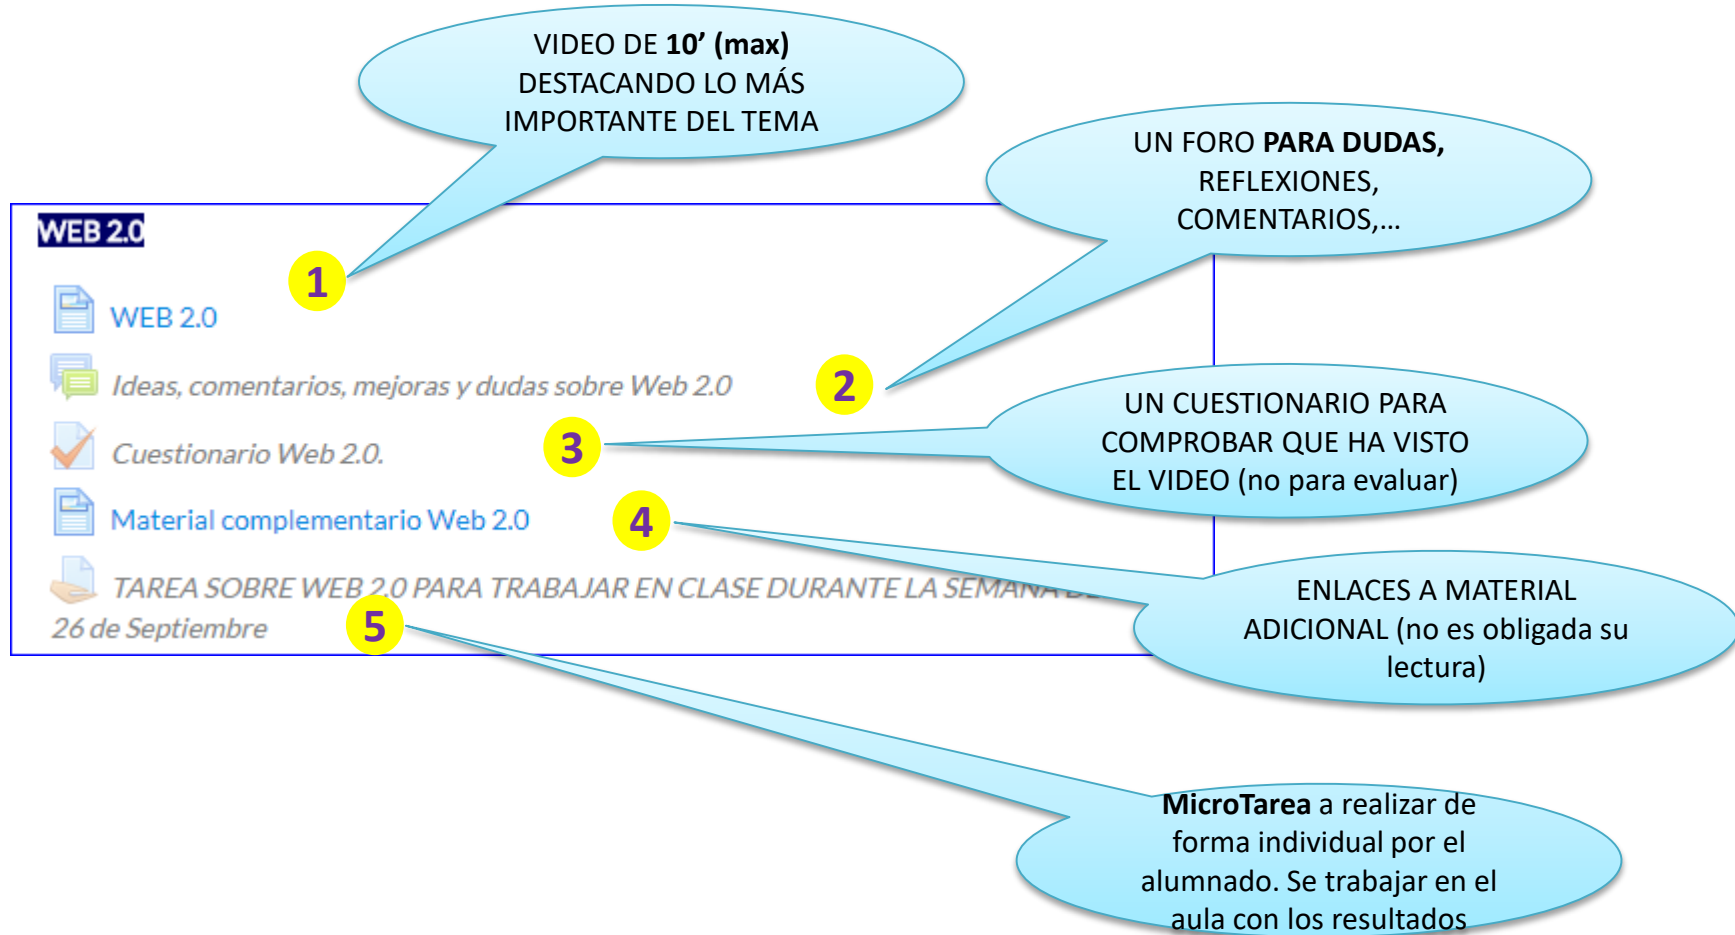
VIDEO DE 10' (max) DESTACANDO LO MÁS IMPORTANTE DEL TEMA

UN FORO PARA DUDAS, REFLEXIONES, COMENTARIOS,…

WEB 2.0

1

WEB 2.0

Ideas, comentarios, mejoras y dudas sobre Web 2.0

2

Cuestionario Web 2.0.

3

UN CUESTIONARIO PARA COMPROBAR QUE HA VISTO EL VIDEO (no para evaluar)

Material complementario Web 2.0

4

TAREA SOBRE WEB 2.0 PARA TRABAJAR EN CLASE DURANTE LA SEMANA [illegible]

26 de Septiembre

5

ENLACES A MATERIAL ADICIONAL (no es obligada su lectura)

MicroTarea a realizar de forma individual por el alumnado. Se trabajar en el aula con los resultados